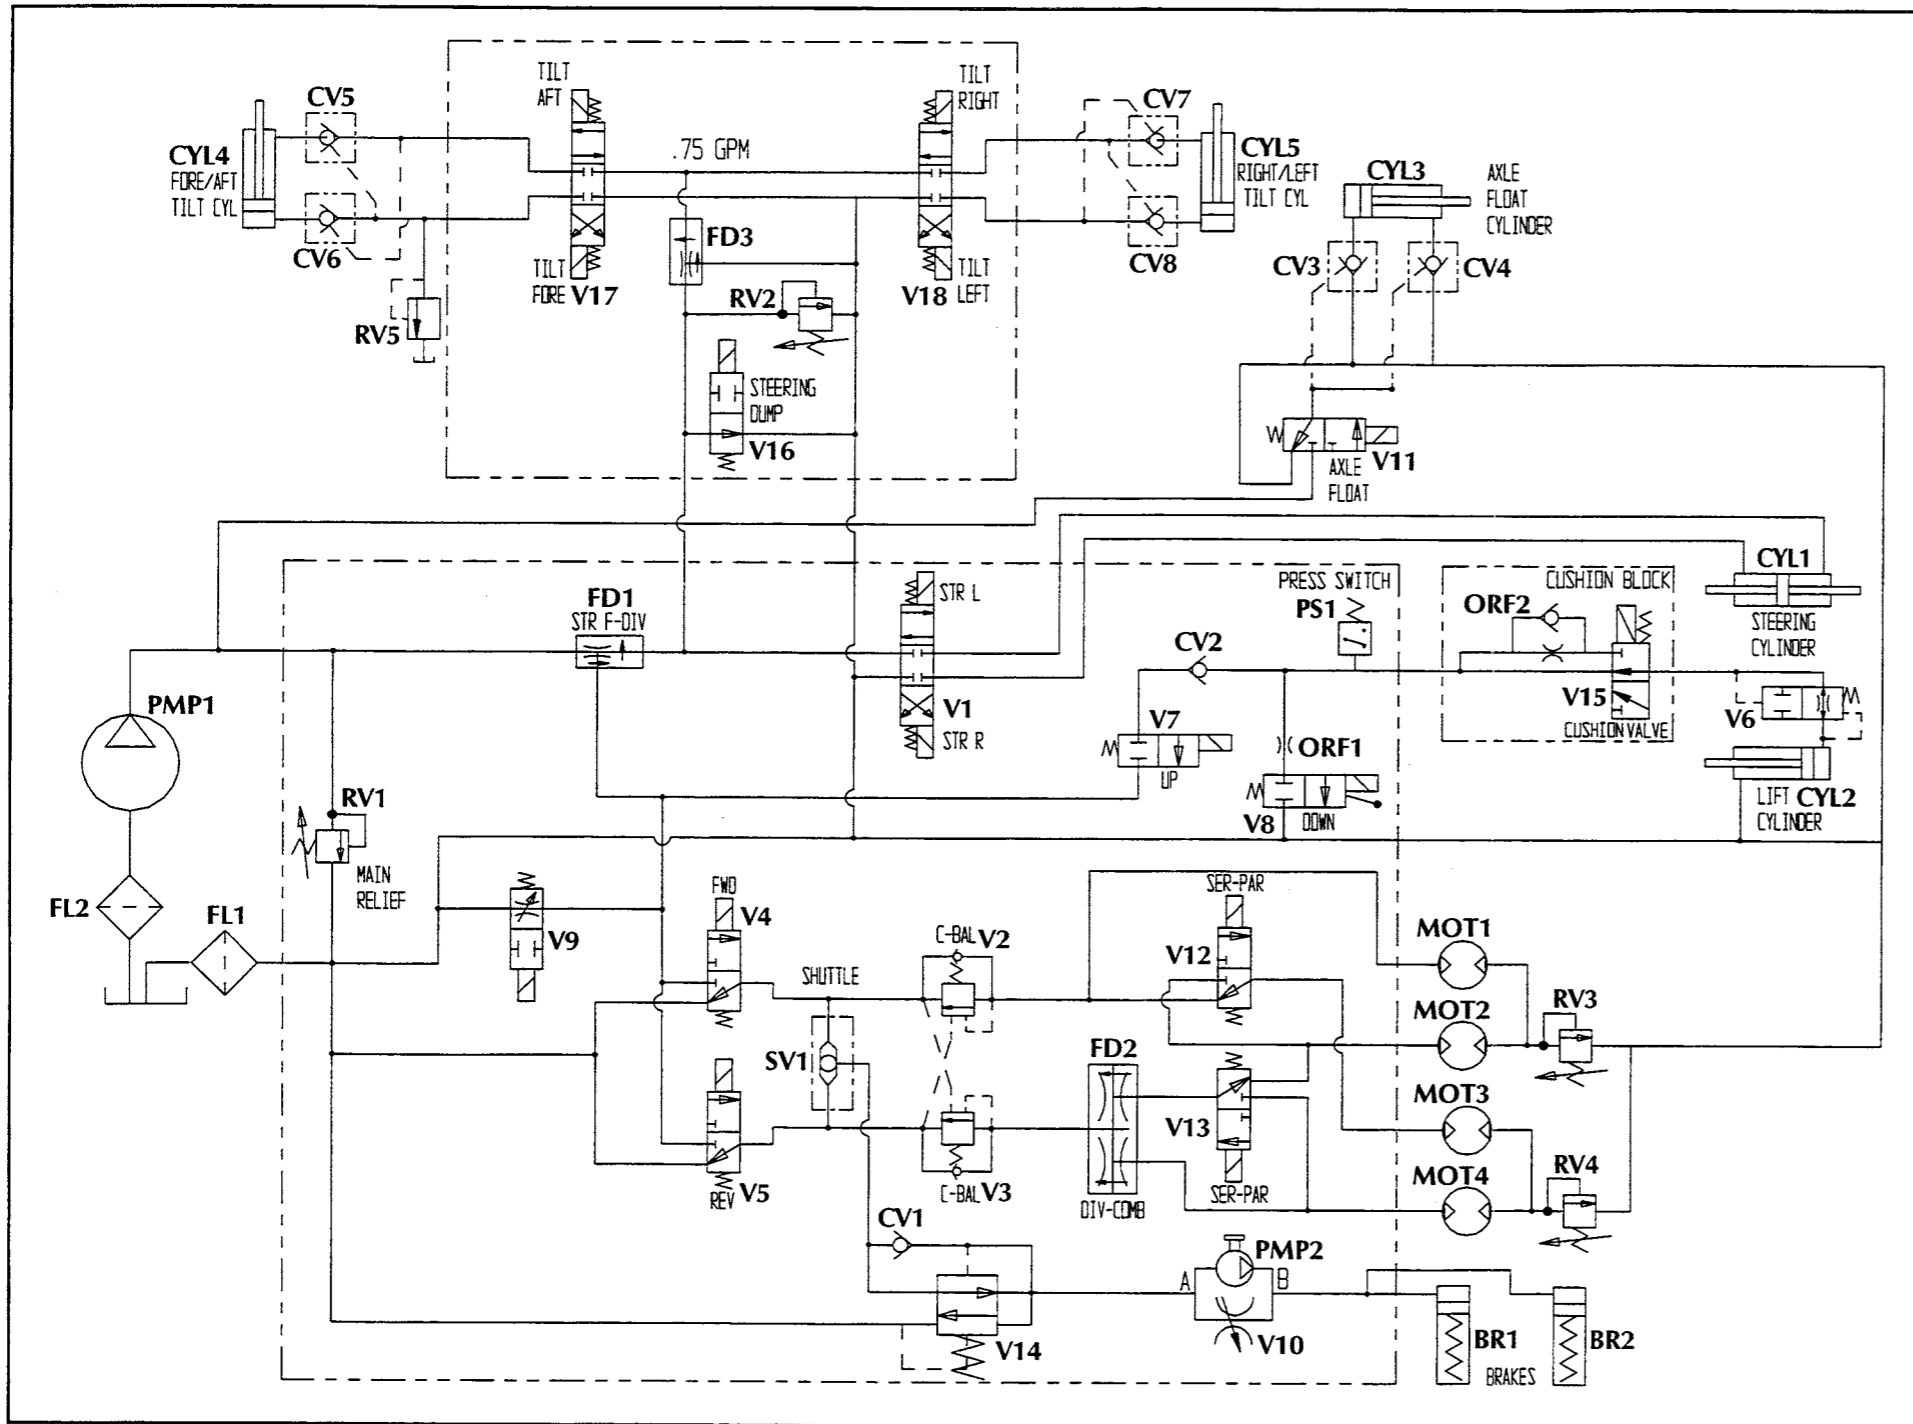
CV5
CYL4
FORE/AFT
TILT CYL
CV6
RV5
TILT
AFT
TILT
FORE V17
.75 GPM
FD3
RV2
STEERING
DUMP
V16
TILT
RIGHT
TILT
V18 LEFT
CV7
CYL5
RIGHT/LEFT
TILT CYL
CV8
CYL3
AXLE
FLOAT
CYLINDER
CV3
CV4
W
AXLE V11
FLOAT
CYL1
STEERING
CYLINDER
FD1
STR F-DIV
STR L
V1
STR R
PRESS SWITCH
PS1
CV2
V7
UP
ORF1
V8
DOWN
CUSHION BLOCK
ORF2
V15
CUSHION VALVE
V6
LIFT CYL2
CYLINDER
PMP1
RV1
MAIN
RELIEF
FL2
FL1
V9
FWD
V4
SHUTTLE
C-BAL V2
SV1
REV V5
C-BAL V3
SER-PAR
V12
FD2
V13
SER-PAR
DIV-COMB
MOT1
MOT2
RV3
MOT3
MOT4
RV4
CV1
V14
PMP2
A
B
V10
BR1
BRAKES
BR2